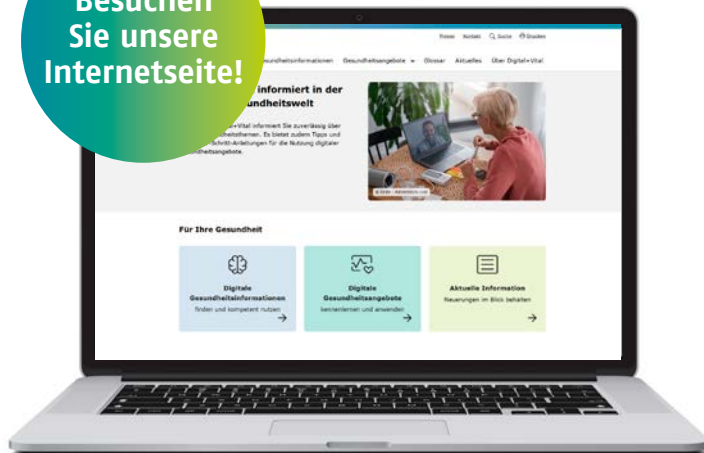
Besuchen Sie unsere Internetseite!

Presse Kontakt Suche Drucken

Gesundheitsinformationen Gesundheitsangebote Glossar Aktuelles Über Digital+Vital

informiert in der Gesundheitswelt

Digital+Vital informiert Sie zuverlässig über Gesundheitsthemen. Es bietet zudem Tipps und Schritt-für-Schritt-Anleitungen für die Nutzung digitaler Gesundheitsangebote.

Für Ihre Gesundheit

Digitale Gesundheitsinformationen
finden und kompetent nutzen

Digitale Gesundheitsangebote
kennenlernen und anwenden

Aktuelle Information
Neuerungen im Blick behalten